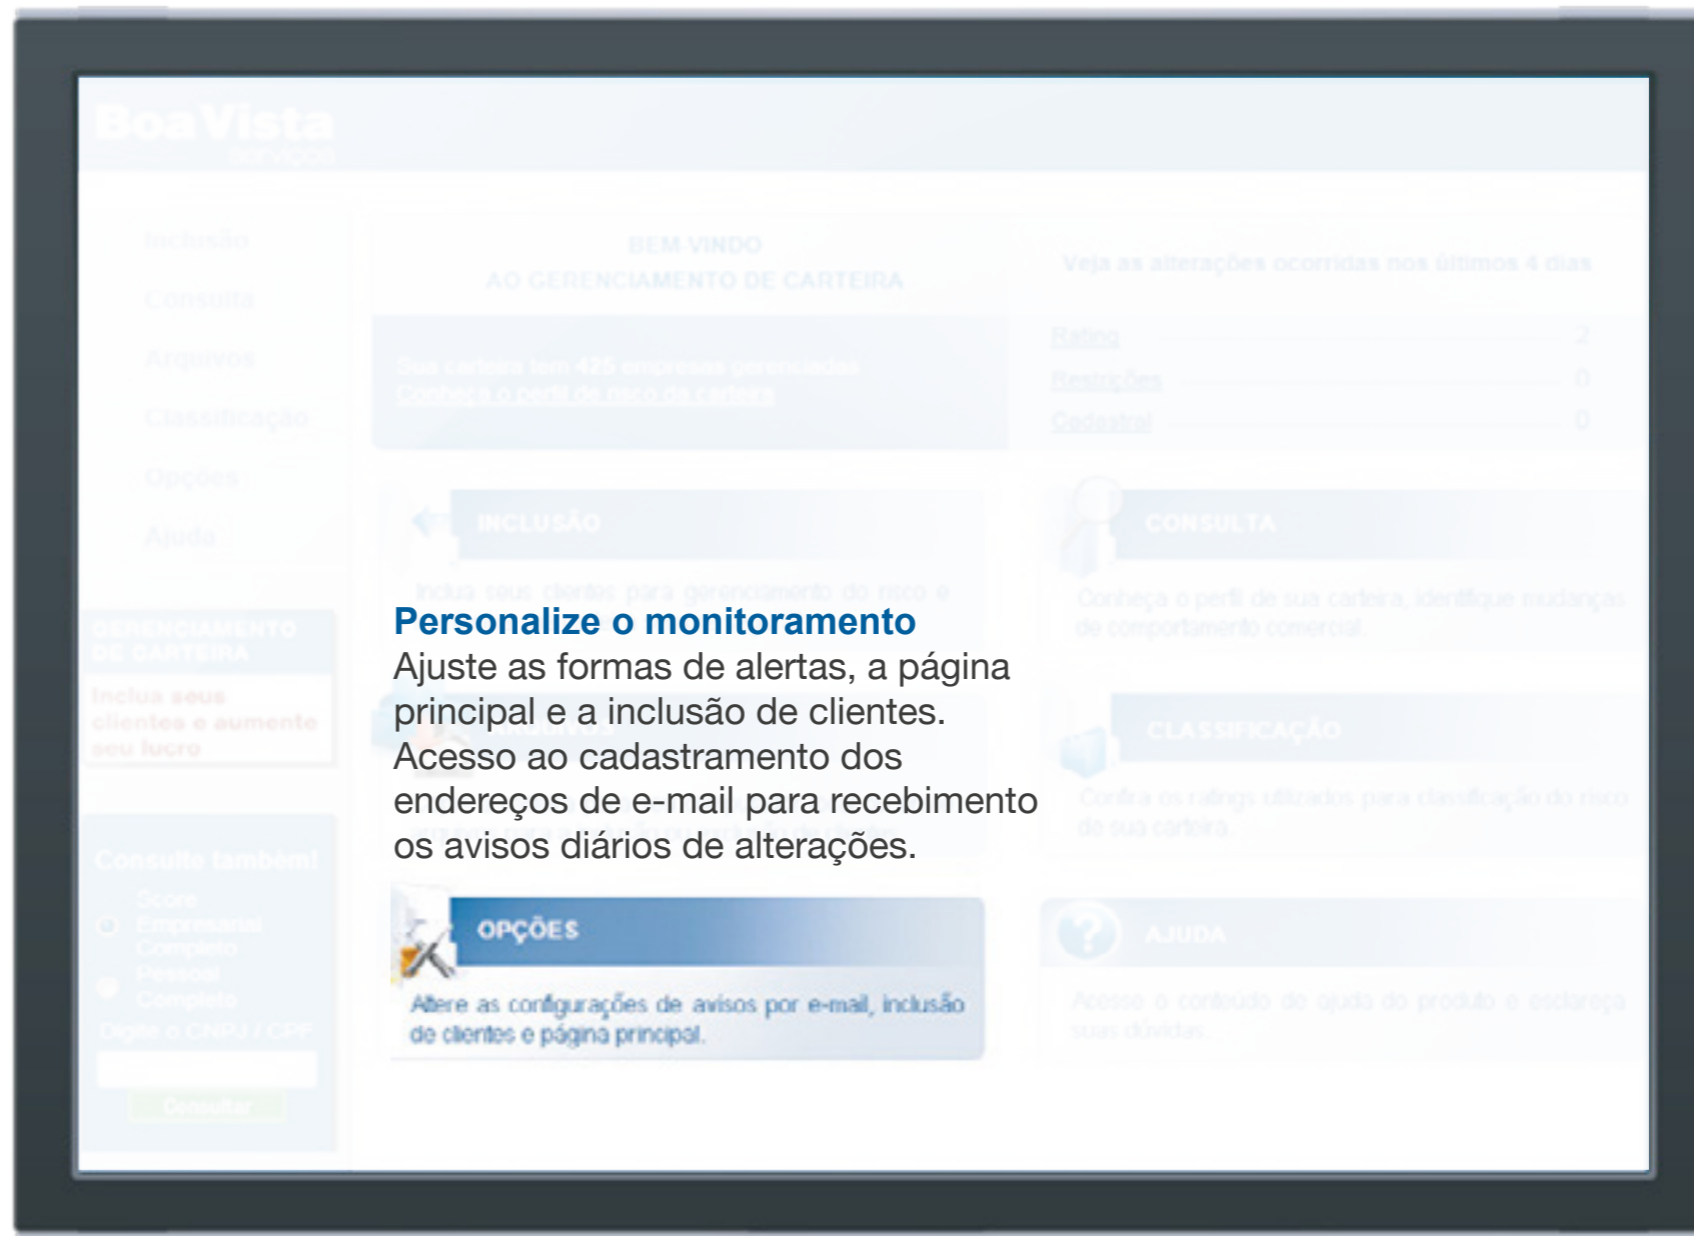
Boa Vista

Inclusão
Consulta
Arquivos
Classificação
Opções
Ajuda

GERENCIAMENTO DE CARTEIRA
Inclua seus clientes e aumente seu lucro

Consulte também!
Score Empresarial Completo
Pessoal Completo
Digite o CNPJ / CPF
Consultar

BEM-VINDO
AO GERENCIAMENTO DE CARTEIRA

Sua carteira tem 425 empresas gerenciadas
Conheça o perfil de risco da carteira

Veja as alterações ocorridas nos últimos 4 dias

| Rating | 2 |
|---|---|
| Restrições | 0 |
| Cadastral | 0 |

INCLUSÃO
Inclua seus clientes para gerenciamento do risco e

CONSULTA
Conheça o perfil de sua carteira, identifique mudanças de comportamento comercial.

ARQUIVOS

CLASSIFICAÇÃO
Confira os ratings utilizados para classificação do risco de sua carteira.

**Personalize o monitoramento**
Ajuste as formas de alertas, a página principal e a inclusão de clientes. Acesso ao cadastramento dos endereços de e-mail para recebimento os avisos diários de alterações.

OPÇÕES
Altere as configurações de avisos por e-mail, inclusão de clientes e página principal.

AJUDA
Acesse o conteúdo de ajuda do produto e esclareça suas dúvidas.